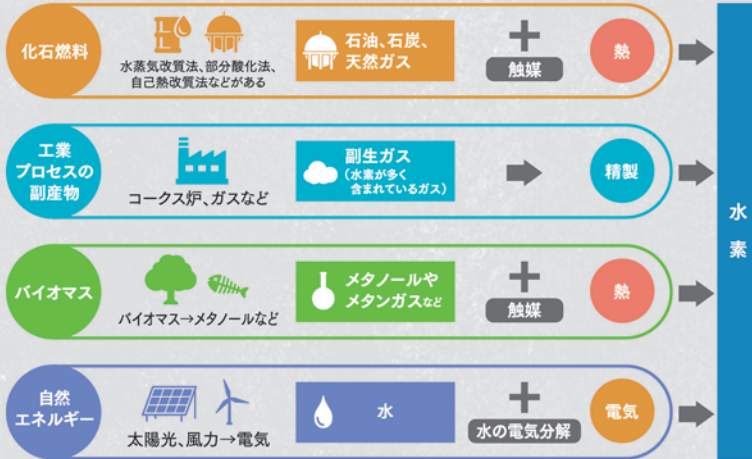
化石燃料

水蒸気改質法、部分酸化法、自己熱改質法などがある

石油、石炭、天然ガス

触媒

熱

工業プロセスの副産物

コークス炉、ガスなど

副生ガス
（水素が多く含まれているガス）

精製

バイオマス

バイオマス→メタノールなど

メタノールやメタンガスなど

触媒

熱

自然エネルギー

太陽光、風力→電気

水

水の電気分解

電気

水素